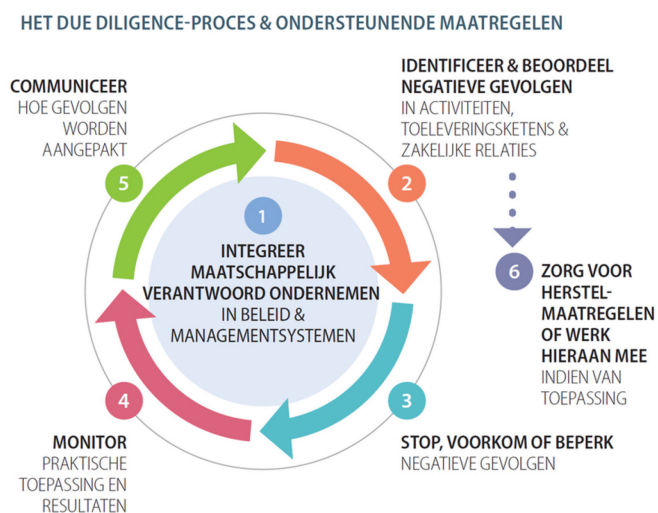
HET DUE DILIGENCE-PROCES & ONDERSTEUNENDE MAATREGELEN

COMMUNICEER
HOE GEVOLGEN WORDEN AANGEPAKT

5

IDENTIFICEER & BEOORDEEL NEGATIEVE GEVOLGEN
IN ACTIVITEITEN, TOELEVERINGSKETENS & ZAKELIJKE RELATIES

2

1

INTEGREER MAATSCHAPPELIJK VERANTWOORD ONDERNEMEN
IN BELEID & MANAGEMENTSYSTEMEN

6

ZORG VOOR HERSTEL-MAATREGELEN OF WERK HIERAAN MEE
INDIEN VAN TOEPASSING

4

3

MONITOR
PRAKTISCHE TOEPASSING EN RESULTATEN

STOP, VOORKOM OF BEPERK
NEGATIEVE GEVOLGEN